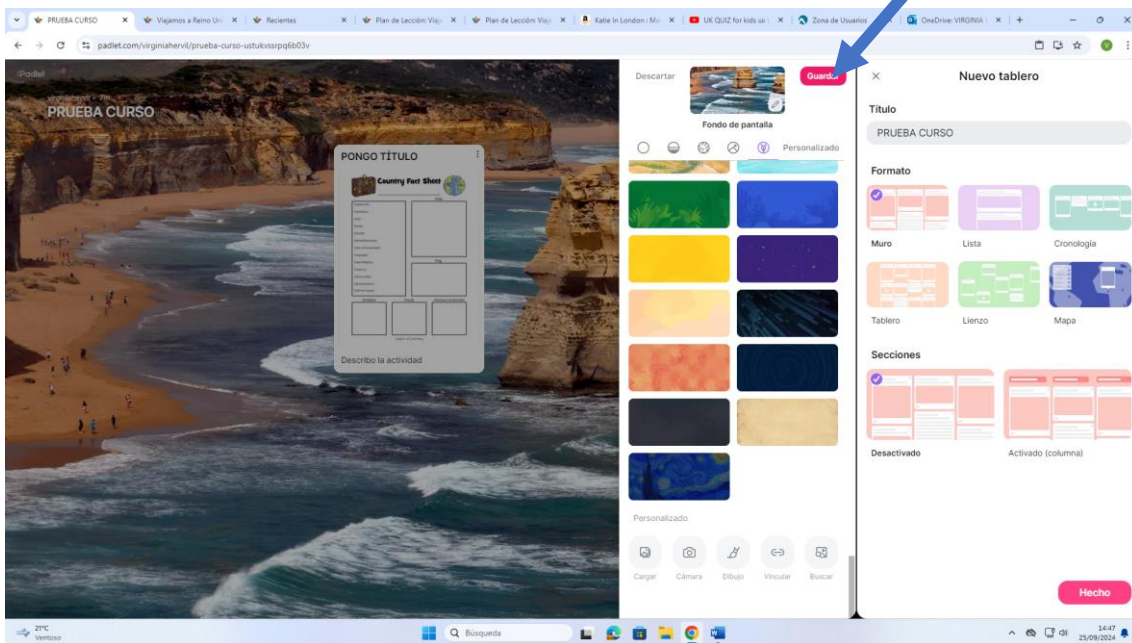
PRUEBA CURSO | Viajamos a Reino Un | Recientes | Plan de Lección: Viaj | Plan de Lección: Viaj | Katie In London : Ma | UK QUIZ for kids or | Zona de Usuarios | OneDrive: VIRGINIA

padlet.com/virginiahervil/prueba-curso-ustukvssrpq6b03v

Padlet

PRUEBA CURSO

PONGO TÍTULO

Country Fact Sheet

Describo la actividad

Descartar

Guardar

Fondo de pantalla

Personalizado

Personalizado

Cargar Cámara Dibujo Vincular Buscar

Nuevo tablero

Título

PRUEBA CURSO

Formato

Muro Lista Cronología

Tablero Lienzo Mapa

Secciones

Desactivado Activado (columna)

Hecho

21°C
Ventoso

Búsqueda

14:47
25/09/2024